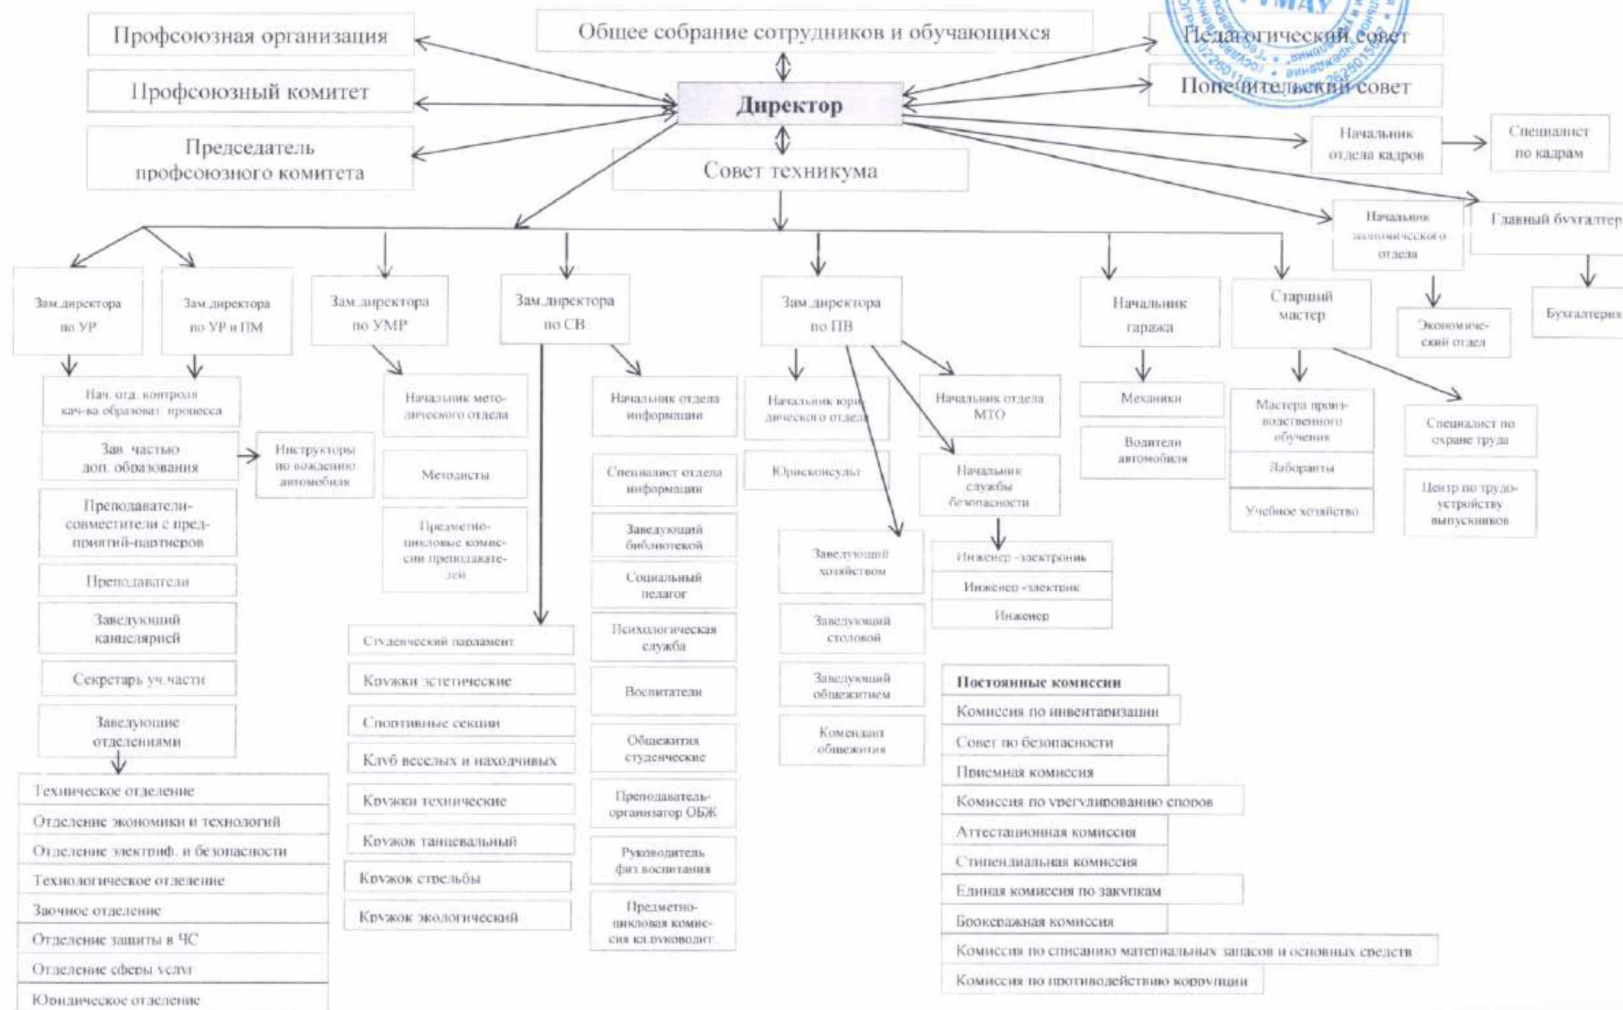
Профсоюзная организация

Общее собрание сотрудников и обучающихся

Педагогический совет

Профсоюзный комитет

Директор

Попечительский совет

Председатель профсоюзного комитета

Совет техникума

Начальник отдела кадров

Специалист по кадрам

Начальник экономического отдела

Главный бухгалтер

Зам.директора по УР

Зам.директора по УР и ПМ

Зам.директора по УМР

Зам.директора по СВ

Зам.директора по ПВ

Начальник гаража

Старший мастер

Экономический отдел

Бухгалтерия

Нач. отд. контроля кач-ва образоват. процесса

Зав. частью доп. образования

Инструкторы по вождению автомобиля

Преподаватели-совместители с предприятий-партнеров

Преподаватели

Заведующий канцелярией

Секретарь уч.части

Заведующие отделениями

Техническое отделение

Отделение экономики и технологий

Отделение электриф. и безопасности

Технологическое отделение

Заочное отделение

Отделение защиты в ЧС

Отделение сферы услуг

Юридическое отделение

Начальник методического отдела

Методисты

Предметно-цикловые комиссии преподавателей

Студенческий парламент

Кружки эстетические

Спортивные секции

Клуб веселых и находчивых

Кружки технические

Кружок танцевальный

Кружок стрельбы

Кружок экологический

Начальник отдела информации

Специалист отдела информации

Заведующий библиотекой

Социальный педагог

Психологическая служба

Воспитатели

Общежития студенческие

Преподаватель-организатор ОБЖ

Руководитель физ.воспитания

Предметно-цикловая комиссия кл.руководит

Начальник юридического отдела

Юрисконсульт

Заведующий хозяйством

Заведующий столовой

Заведующий общежитием

Комендант общежития

Начальник отдела МТО

Начальник службы безопасности

Инженер -электроник

Инженер -электрик

Инженер

Механики

Водители автомобиля

Мастера производственного обучения

Лаборанты

Учебное хозяйство

Специалист по охране труда

Центр по трудоустройству выпускников

Постоянные комиссии

Комиссия по инвентаризации

Совет по безопасности

Приемная комиссия

Комиссия по урегулированию споров

Аттестационная комиссия

Стипендиальная комиссия

Единая комиссия по закупкам

Бракеражная комиссия

Комиссия по списанию материальных запасов и основных средств

Комиссия по противодействию коррупции